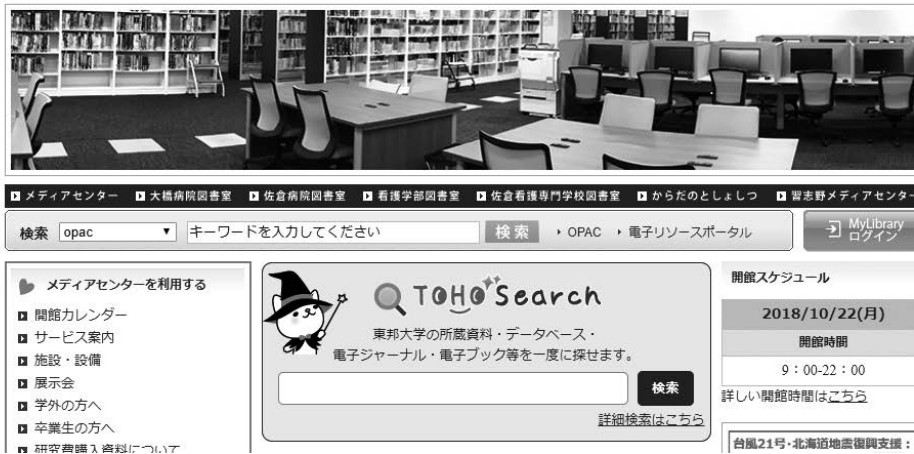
メディアセンター　大橋病院図書室　佐倉病院図書室　看護学部図書室　佐倉看護専門学校図書室　からだのとしょしつ　習志野メディアセンター

検索 opac ▼ キーワードを入力してください 検索 ‣ OPAC ‣ 電子リソースポータル

MyLibrary ログイン

メディアセンターを利用する

開館カレンダー
サービス案内
施設・設備
展示会
学外の方へ
卒業生の方へ
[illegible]

TOHO Search

東邦大学の所蔵資料・データベース・電子ジャーナル・電子ブック等を一度に探せます。

検索

詳細検索はこちら

開館スケジュール

2018/10/22(月)

開館時間

9：00-22：00

詳しい開館時間はこちら

台風21号・北海道地震復興支援：